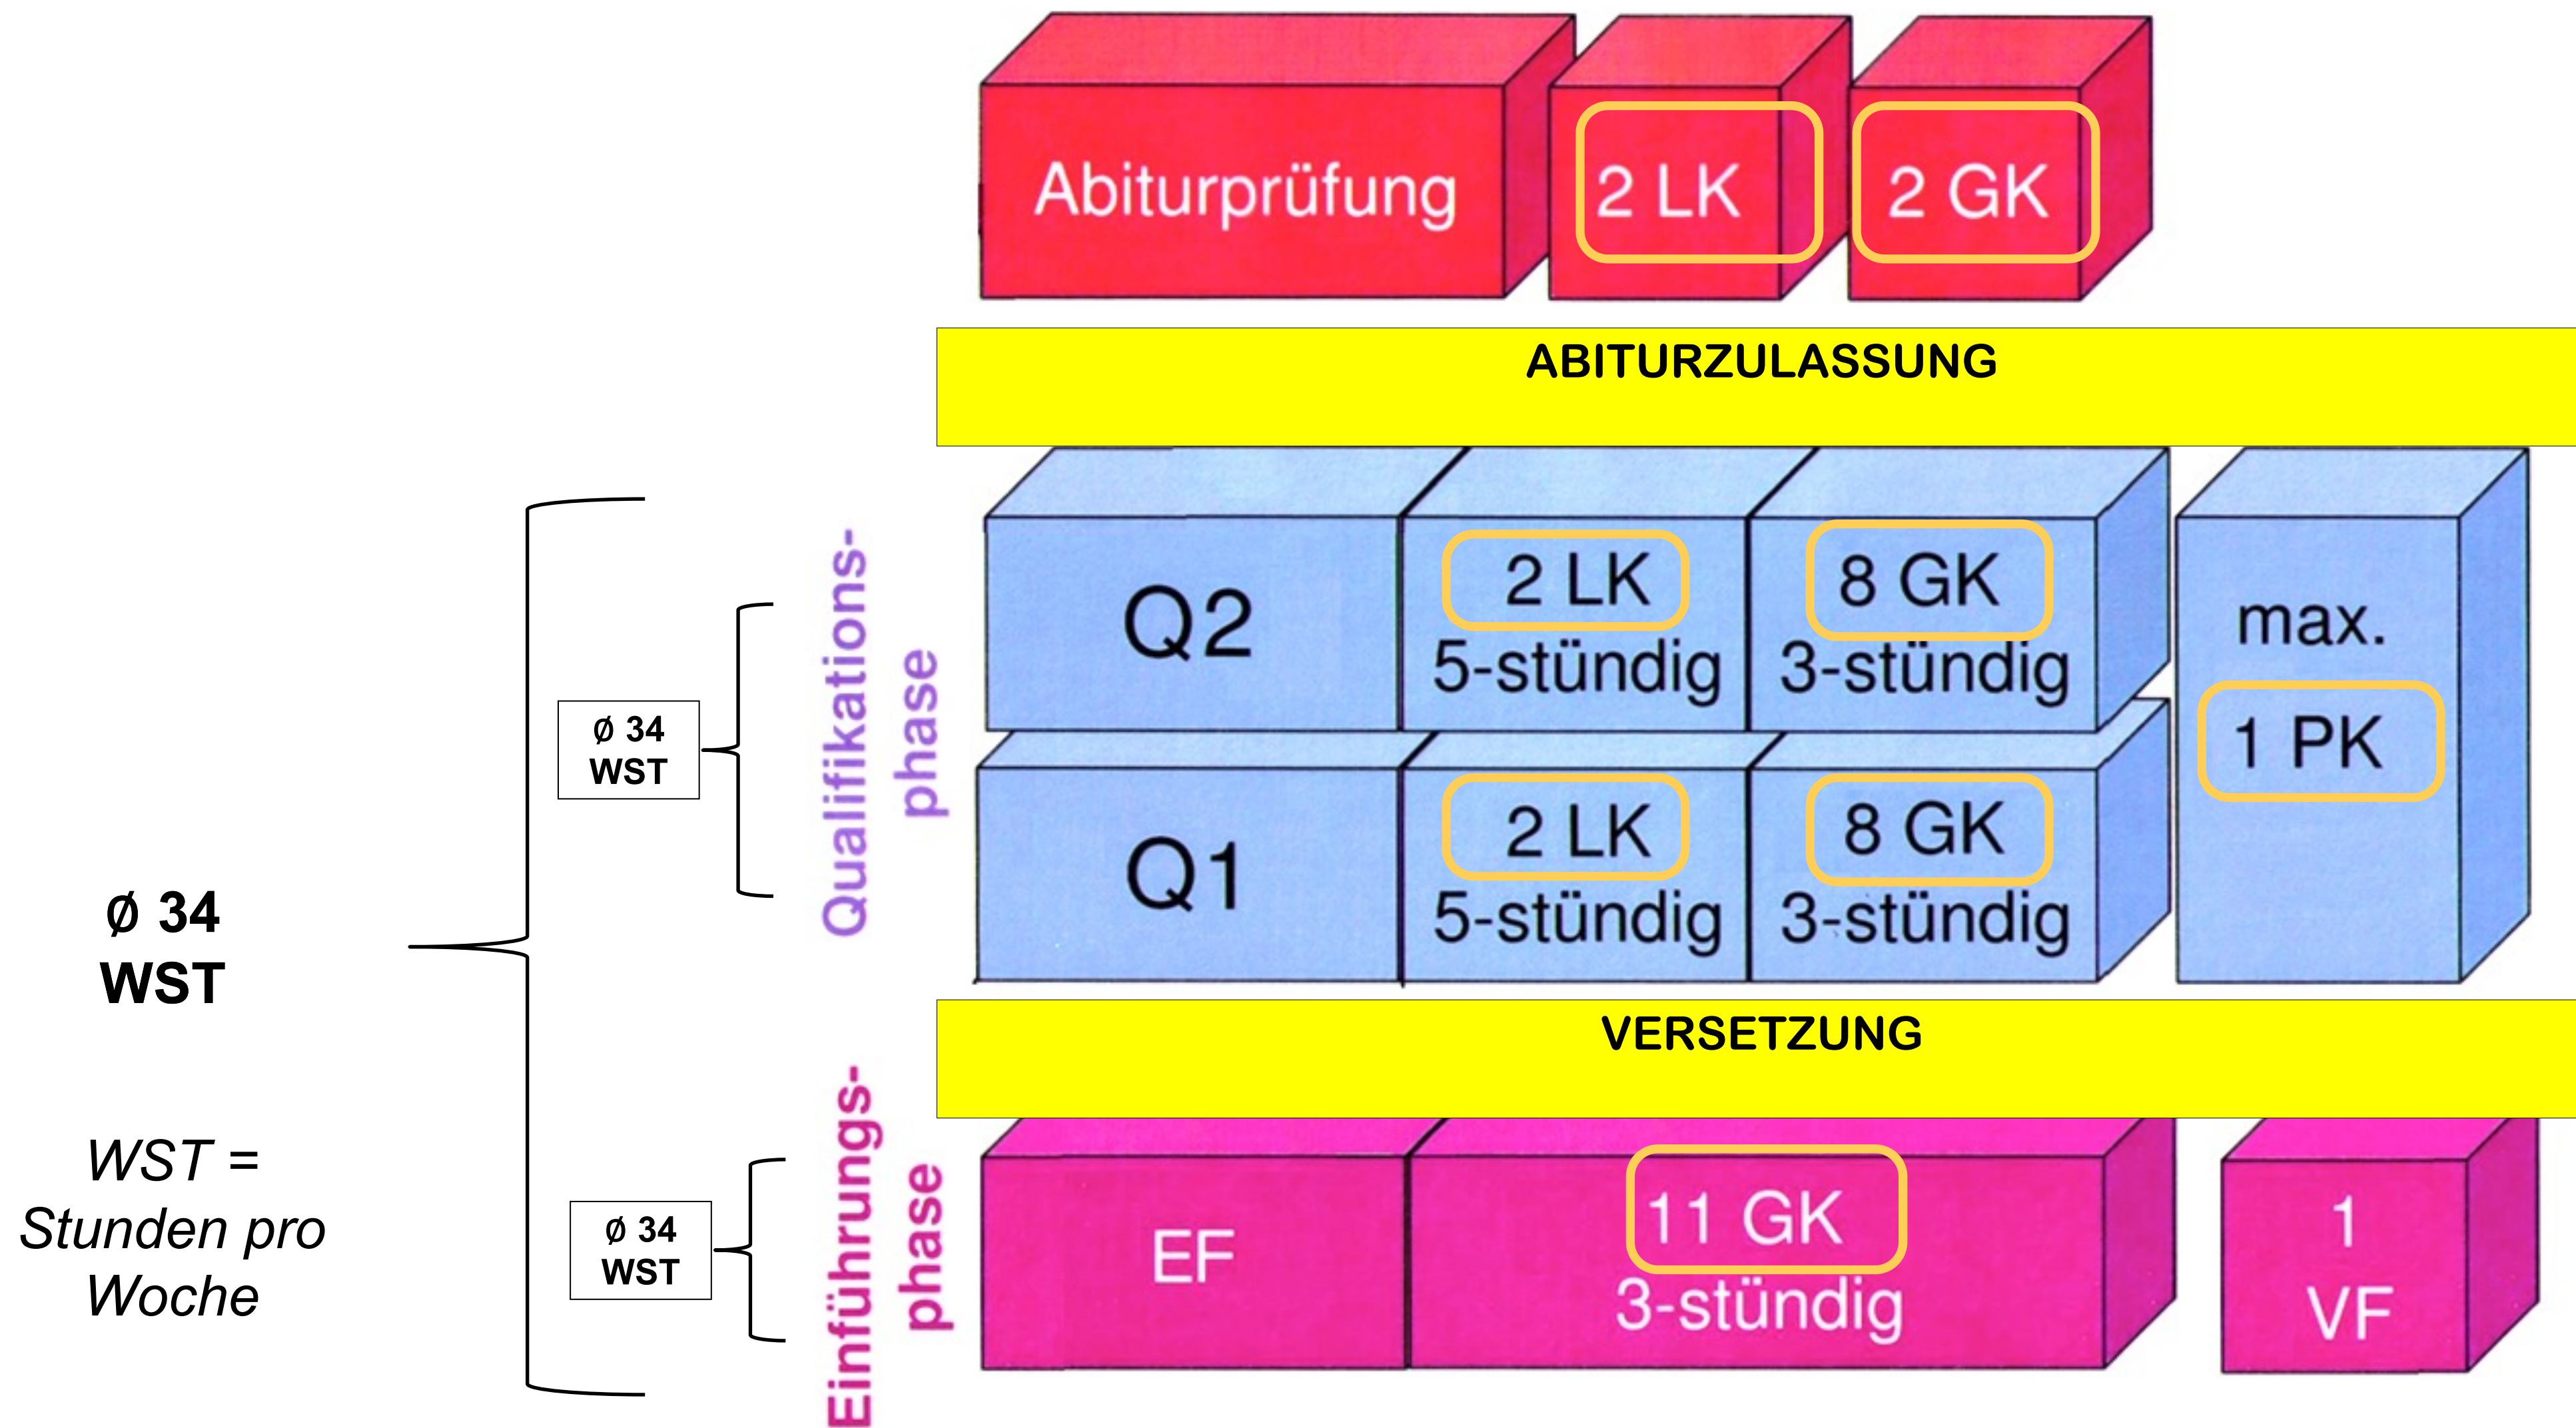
Abiturprüfung
2 LK
2 GK

ABITURZULASSUNG

Qualifikations-phase

Q2
2 LK
5-stündig
8 GK
3-stündig

Q1
2 LK
5-stündig
8 GK
3-stündig

max.
1 PK

VERSETZUNG

Einführungs-phase

EF
11 GK
3-stündig
1
VF

ø 34
WST

ø 34
WST

ø 34
WST

WST =
Stunden pro
Woche